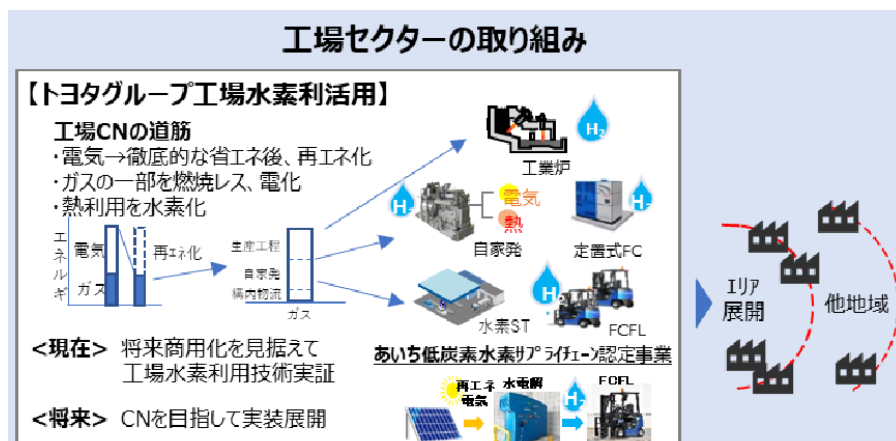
工場セクターの取り組み

【トヨタグループ工場水素利活用】

工場CNの道筋
・電気→徹底的な省エネ後、再エネ化
・ガスの一部を燃焼レス、電化
・熱利用を水素化

エネルギー
電気
ガス
再エネ化

生産工程
自家発
構内物流
ガス

工業炉
$H_2$
電気
熱
$H_2$
自家発
$H_2$
定置式FC
$H_2$
水素ST
FCFL

<現在> 将来商用化を見据えて工場水素利用技術実証

<将来> CNを目指して実装展開

あいち低炭素水素サプライチェーン認定事業
再エネ電気
水電解
$H_2$
FCFL

エリア展開
他地域